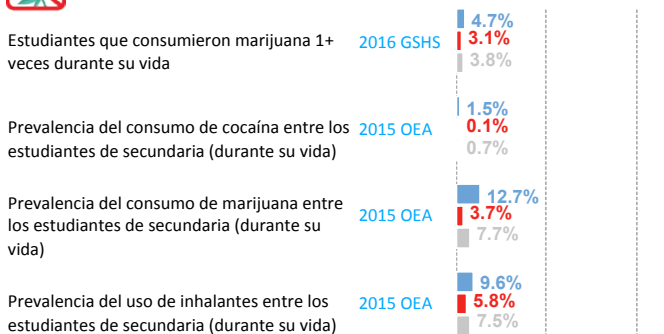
Estudiantes que consumieron marijuana 1+ veces durante su vida

2016 GSHS

4.7%
3.1%
3.8%

Prevalencia del consumo de cocaína entre los estudiantes de secundaria (durante su vida)

2015 OEA

1.5%
0.1%
0.7%

Prevalencia del consumo de marijuana entre los estudiantes de secundaria (durante su vida)

2015 OEA

12.7%
3.7%
7.7%

Prevalencia del uso de inhalantes entre los estudiantes de secundaria (durante su vida)

2015 OEA

9.6%
5.8%
7.5%